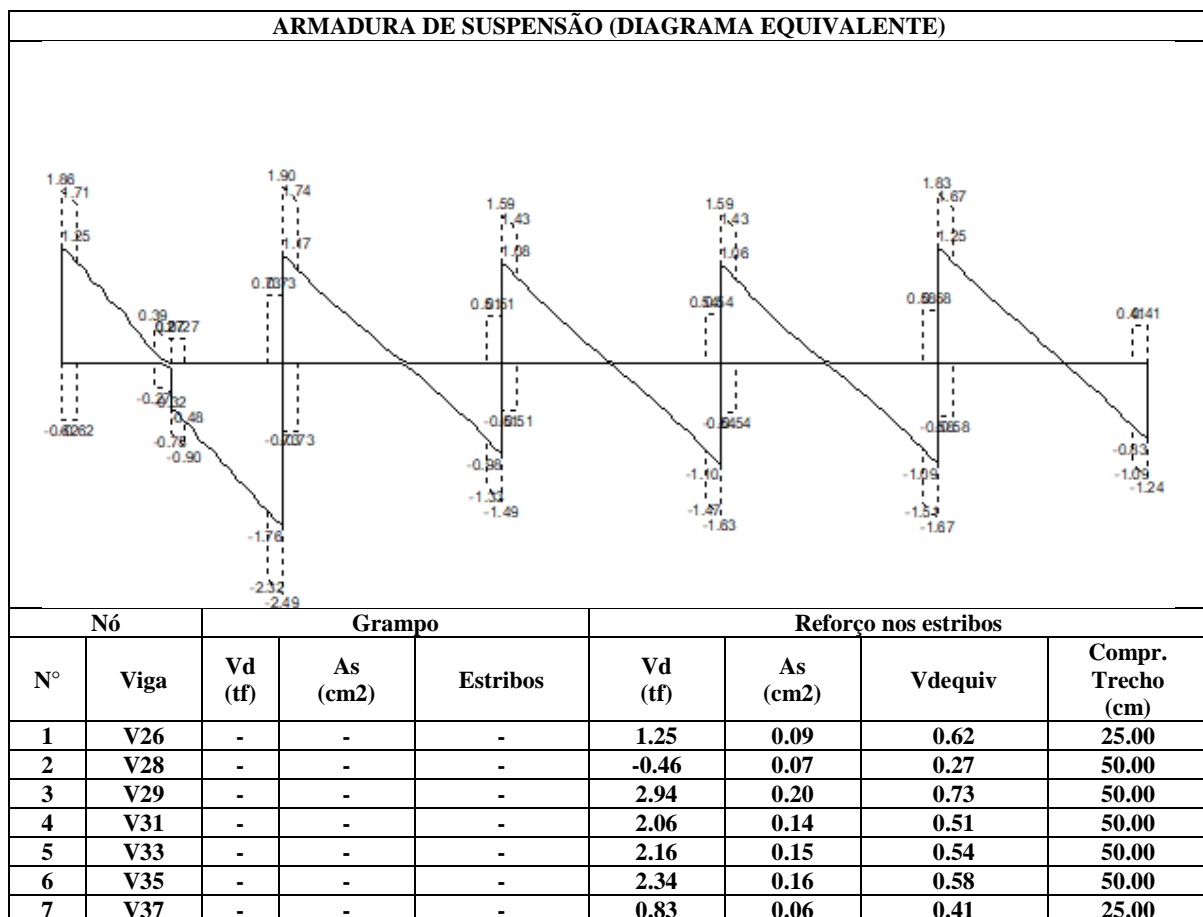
ARMADURA DE SUSPENSÃO (DIAGRAMA EQUIVALENTE)

1.86
1.71
1.25
0.39
0.27 0.27
-0.27
-0.32
0.48
-0.62 0.62
-0.78
-0.90
1.90
1.74
1.47
0.73 0.73
-0.73 0.73
-1.76
-2.32
-2.49
1.59
1.43
1.08
0.51 0.51
-0.51 0.51
-0.98
-1.33
-1.49
1.59
1.43
1.06
0.54 0.54
-0.54 0.54
-1.10
-1.47
-1.63
1.83
1.67
1.25
0.58 0.58
-0.58 0.58
-1.09
-1.51
-1.67
0.41 0.41
-0.83
-1.09
-1.24

| Nó | | Grampo | | | Reforço nos estribos | | | |
|---|---|---|---|---|---|---|---|---|
| N° | Viga | Vd (tf) | As (cm2) | Estribos | Vd (tf) | As (cm2) | Vdequiv | Compr. Trecho (cm) |
| 1 | V26 | - | - | - | 1.25 | 0.09 | 0.62 | 25.00 |
| 2 | V28 | - | - | - | -0.46 | 0.07 | 0.27 | 50.00 |
| 3 | V29 | - | - | - | 2.94 | 0.20 | 0.73 | 50.00 |
| 4 | V31 | - | - | - | 2.06 | 0.14 | 0.51 | 50.00 |
| 5 | V33 | - | - | - | 2.16 | 0.15 | 0.54 | 50.00 |
| 6 | V35 | - | - | - | 2.34 | 0.16 | 0.58 | 50.00 |
| 7 | V37 | - | - | - | 0.83 | 0.06 | 0.41 | 25.00 |